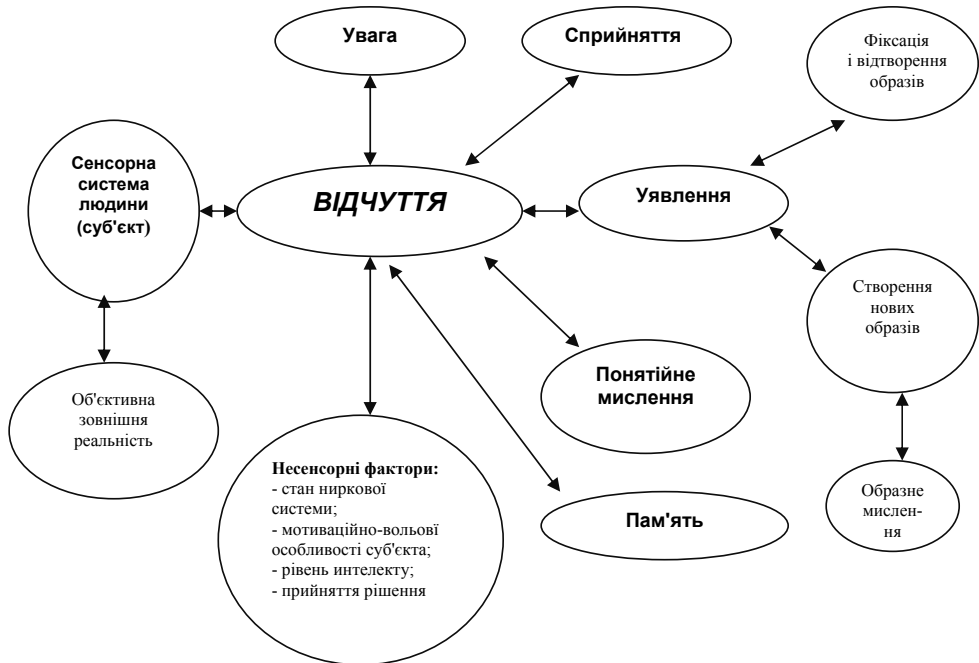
Увага

Сприйняття

Фіксація і відтворення образів

Сенсорна система людини (суб'єкт)

ВІДЧУТТЯ

Уявлення

Створення нових образів

Об'єктивна зовнішня реальність

Понятійне мислення

Образне мислення

Несенсорні фактори:
- стан ниркової системи;
- мотиваційно-вольові особливості суб'єкта;
- рівень интелекту;
- прийняття рішення

Пам'ять